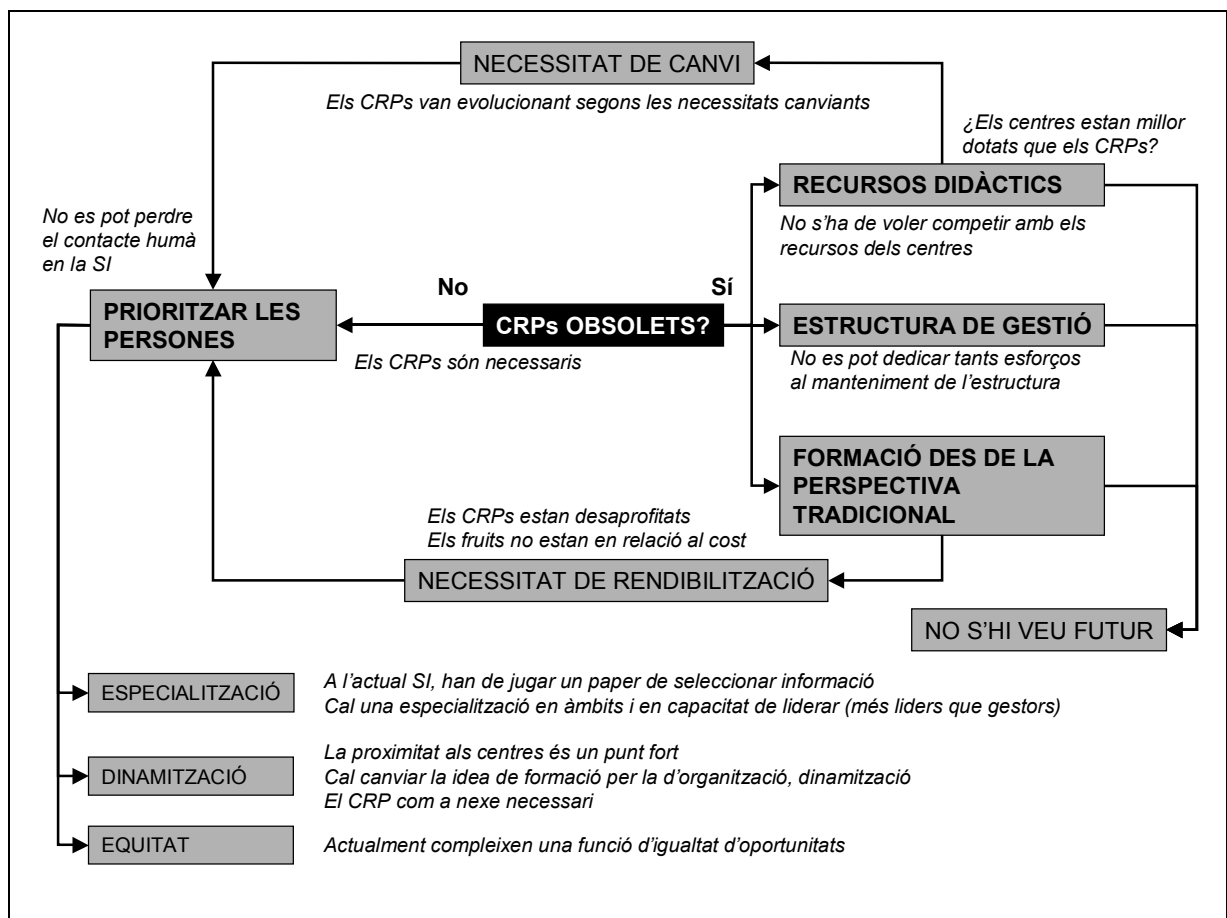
NECESSITAT DE CANVI

Els CRPs van evolucionant segons les necessitats canviants

¿Els centres estan millor dotats que els CRPs?

No es pot perdre el contacte humà en la SI

RECURSOS DIDÀCTICS

No s'ha de voler competir amb els recursos dels centres

No

Sí

PRIORITZAR LES PERSONES

CRPs OBSOLETS?

ESTRUCTURA DE GESTIÓ

Els CRPs són necessaris

No es pot dedicar tants esforços al manteniment de l'estructura

FORMACIÓ DES DE LA PERSPECTIVA TRADICIONAL

Els CRPs estan desaprofitats
Els fruits no estan en relació al cost

NECESSITAT DE RENDIBILITZACIÓ

NO S'HI VEU FUTUR

ESPECIALITZACIÓ

A l'actual SI, han de jugar un paper de seleccionar informació
Cal una especialització en àmbits i en capacitat de liderar (més liders que gestors)

DINAMITZACIÓ

La proximitat als centres és un punt fort
Cal canviar la idea de formació per la d'organització, dinamització
El CRP com a nexe necessari

EQUITAT

Actualment compleixen una funció d'igualtat d'oportunitats